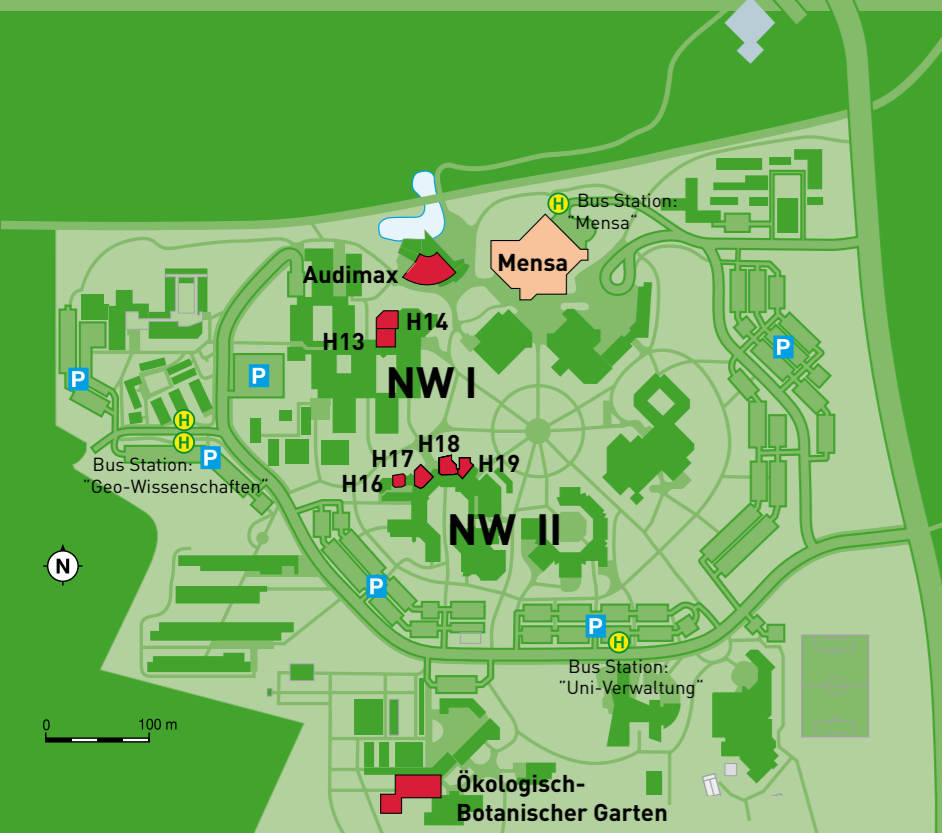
H
Bus Station:
"Mensa"

Audimax

Mensa

H14
H13

P

P

P

NW I

H
H
Bus Station:
"Geo-Wissenschaften"

P

H18
H17
H19
H16

NW II

N

P

P

H
Bus Station:
"Uni-Verwaltung"

0
100 m

Ökologisch-
Botanischer Garten